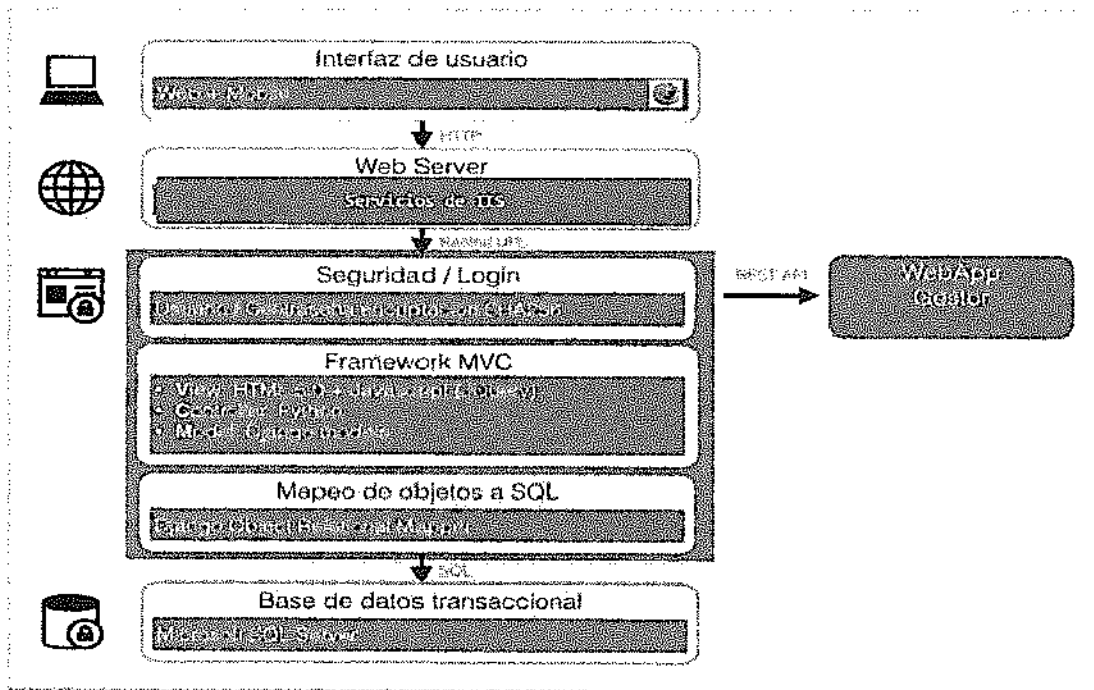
Interfaz de usuario

Web o Móvil

HTTP

Web Server

Servicios de IIS

Django URL

Seguridad / Login

Usuario / Contraseña encriptados con SHA256

RESTAPI

WebApp Gestor

Framework MVC

• View: HTML 5.0 + JavaScript (jQuery)
• Controller: Python
• Model: Django models

Mapeo de objetos a SQL

Django Object Relational Mapping

SQL

Base de datos transaccional

Microsoft SQL Server